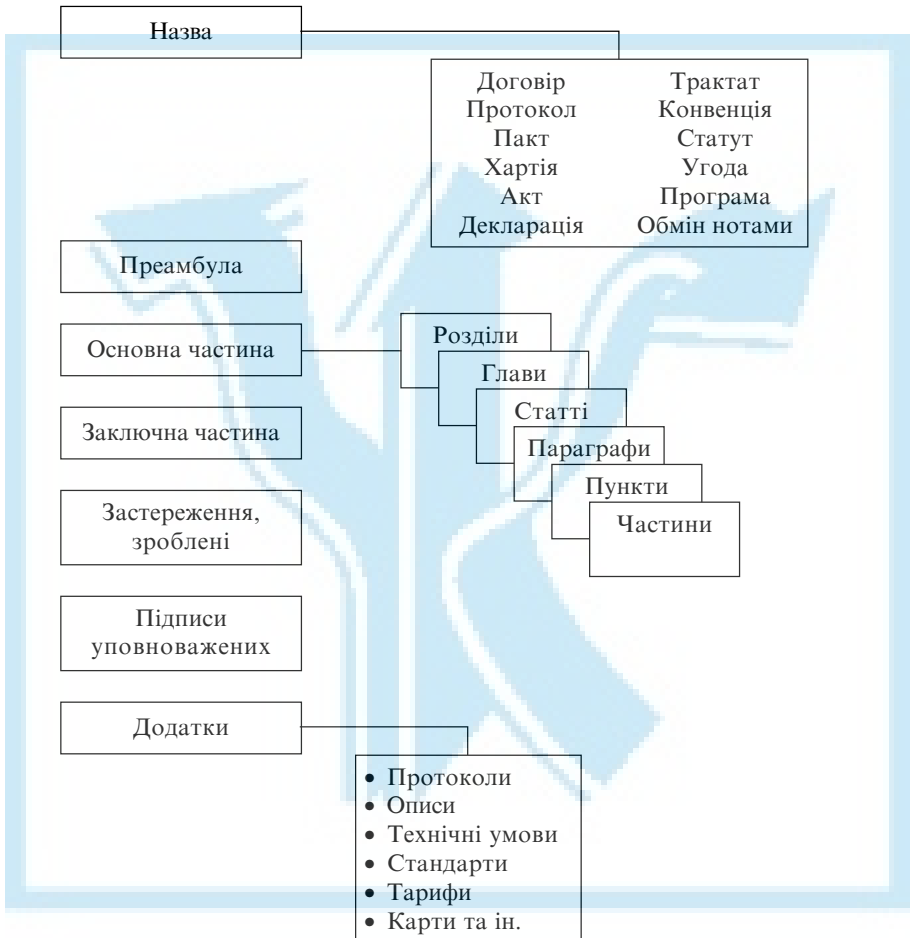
Назва

Договір
Протокол
Пакт
Хартія
Акт
Декларація

Трактат
Конвенція
Статут
Угода
Програма
Обмін нотами

Преамбула

Основна частина

Розділи
Глави
Статті
Параграфи
Пункти
Частини

Заключна частина

Застереження, зроблені

Підписи уповноважених

Додатки

• Протоколи
• Описи
• Технічні умови
• Стандарти
• Тарифи
• Карти та ін.